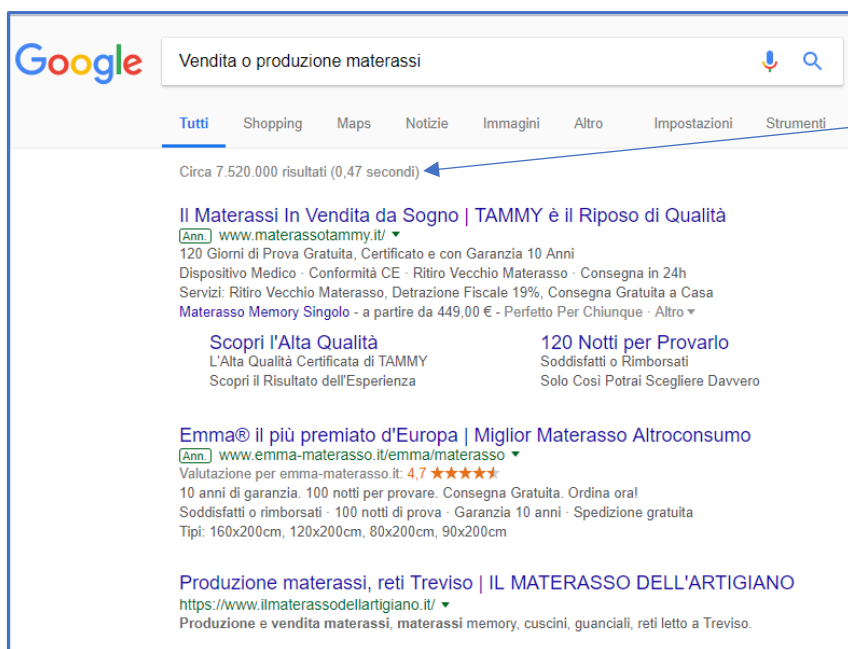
Google

Vendita o produzione materassi

Tutti Shopping Maps Notizie Immagini Altro Impostazioni Strumenti

Circa 7.520.000 risultati (0,47 secondi)

Il Materassi In Vendita da Sogno | TAMMY è il Riposo di Qualità
Ann. www.materassotammy.it/
120 Giorni di Prova Gratuita, Certificato e con Garanzia 10 Anni
Dispositivo Medico · Conformità CE · Ritiro Vecchio Materasso · Consegna in 24h
Servizi: Ritiro Vecchio Materasso, Detrazione Fiscale 19%, Consegna Gratuita a Casa
Materasso Memory Singolo - a partire da 449,00 € - Perfetto Per Chiunque · Altro

Scopri l'Alta Qualità
L'Alta Qualità Certificata di TAMMY
Scopri il Risultato dell'Esperienza

120 Notti per Provarlo
Soddisfatti o Rimborsati
Solo Così Potrai Scegliere Davvero

Emma® il più premiato d'Europa | Miglior Materasso Altroconsumo
Ann. www.emma-materasso.it/emma/materasso
Valutazione per emma-materasso.it: 4,7 ★★★★★
10 anni di garanzia. 100 notti per provare. Consegna Gratuita. Ordina ora!
Soddisfatti o rimborsati · 100 notti di prova · Garanzia 10 anni · Spedizione gratuita
Tipi: 160x200cm, 120x200cm, 80x200cm, 90x200cm

Produzione materassi, reti Treviso | IL MATERASSO DELL'ARTIGIANO
https://www.ilmaterassodellartigiano.it/
Produzione e vendita materassi, materassi memory, cuscini, guanciali, reti letto a Treviso.